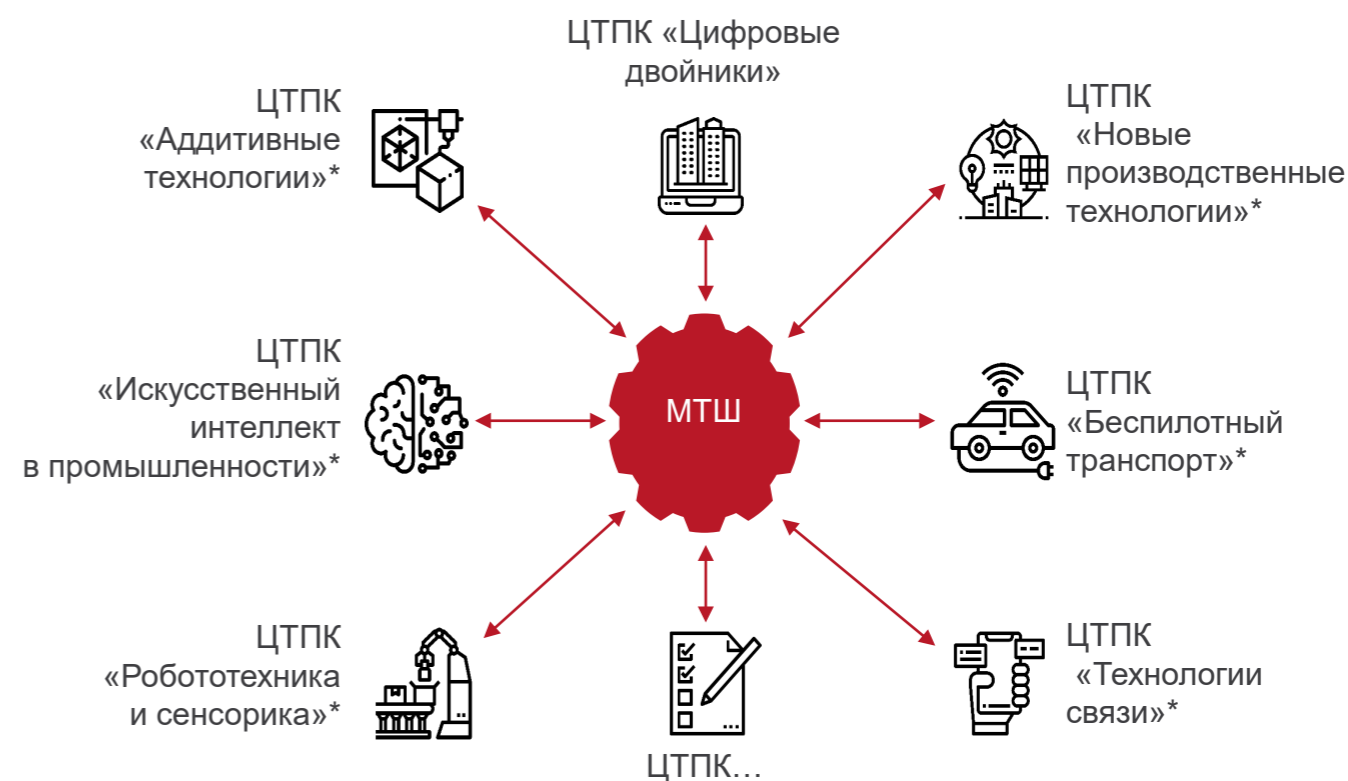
ЦТПК «Цифровые двойники»

ЦТПК «Аддитивные технологии»*

ЦТПК «Новые производственные технологии»*

ЦТПК «Искусственный интеллект в промышленности»*

МТШ

ЦТПК «Беспилотный транспорт»*

ЦТПК «Робототехника и сенсорика»*

ЦТПК «Технологии связи»*

ЦТПК…